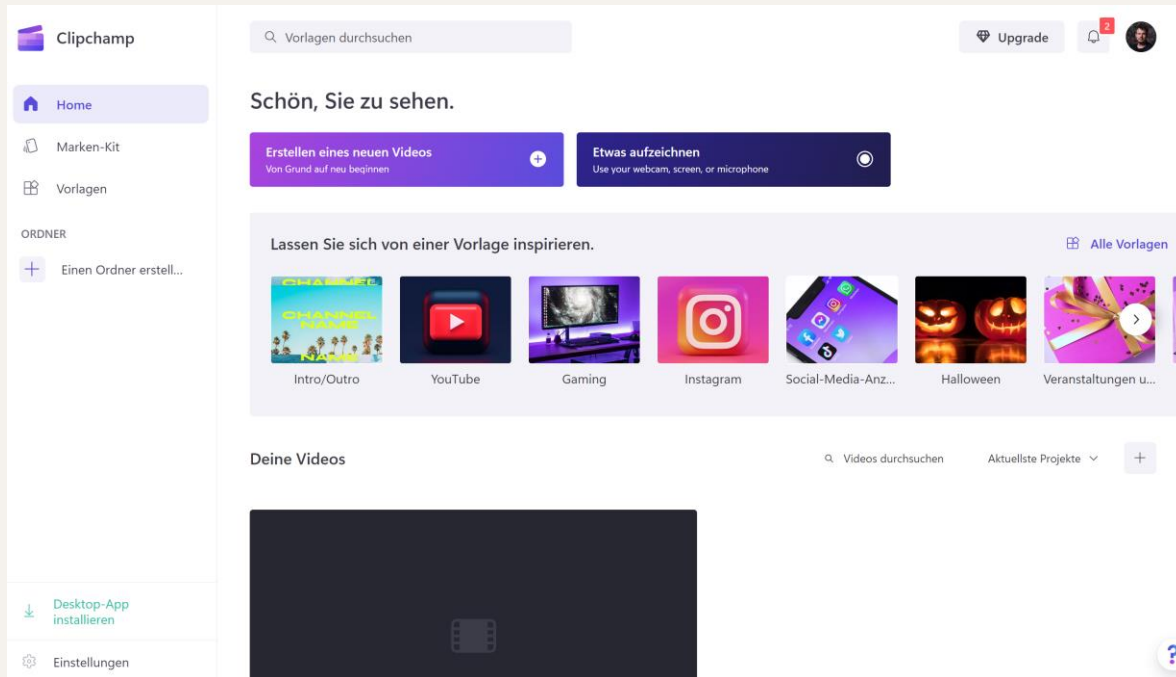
Clipchamp

Home

Marken-Kit

Vorlagen

ORDNER

Einen Ordner erstell...

Desktop-App installieren

Einstellungen

Vorlagen durchsuchen

Upgrade

2

Schön, Sie zu sehen.

Erstellen eines neuen Videos
Von Grund auf neu beginnen

Etwas aufzeichnen
Use your webcam, screen, or microphone

Lassen Sie sich von einer Vorlage inspirieren.

Alle Vorlagen

CHANNEL NAME

Intro/Outro

YouTube

Gaming

Instagram

Social-Media-Anz...

Halloween

Veranstaltungen u...

Deine Videos

Videos durchsuchen

Aktuellste Projekte